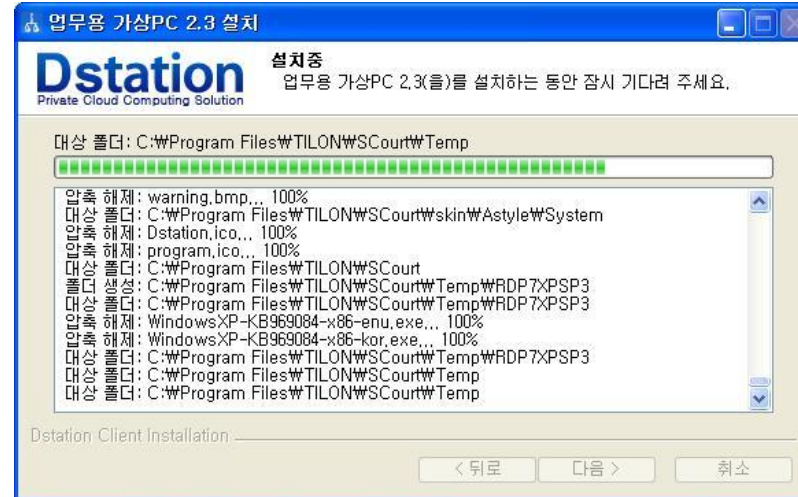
업무용 가상PC 2.3 설치

Dstation
Private Cloud Computing Solution

설치중
업무용 가상PC 2.3(을)를 설치하는 동안 잠시 기다려 주세요.

대상 폴더: C:₩Program Files₩TILON₩SCourt₩Temp

압축 해제: warning.bmp... 100%
대상 폴더: C:₩Program Files₩TILON₩SCourt₩skin₩Astyle₩System
압축 해제: Dstation.ico... 100%
압축 해제: program.ico... 100%
대상 폴더: C:₩Program Files₩TILON₩SCourt
폴더 생성: C:₩Program Files₩TILON₩SCourt₩Temp₩RDP7XPSP3
대상 폴더: C:₩Program Files₩TILON₩SCourt₩Temp₩RDP7XPSP3
압축 해제: WindowsXP-KB969084-x86-enu.exe... 100%
압축 해제: WindowsXP-KB969084-x86-kor.exe... 100%
대상 폴더: C:₩Program Files₩TILON₩SCourt₩Temp₩RDP7XPSP3
대상 폴더: C:₩Program Files₩TILON₩SCourt₩Temp
대상 폴더: C:₩Program Files₩TILON₩SCourt₩Temp

Dstation Client Installation

< 뒤로
다음 >
취소